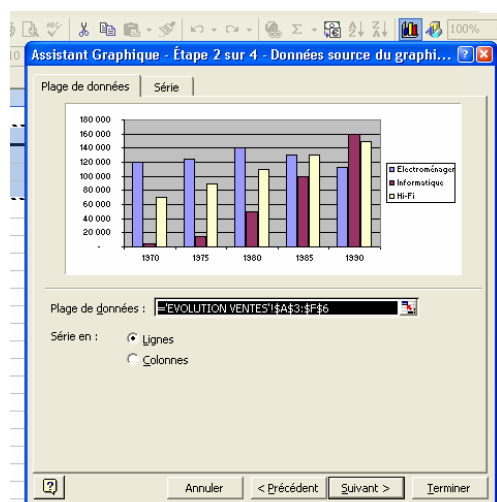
100%

Assistant Graphique - Étape 2 sur 4 - Données source du graphi...

Plage de données | Série

180 000
160 000
140 000
120 000
100 000
80 000
60 000
40 000
20 000
-

1970 1975 1980 1985 1990

Electroménager
Informatique
Hi-Fi

Plage de données : ='EVOLUTION VENTES'!$A$3:$F$6

Série en : Lignes
Colonnes

Annuler < Précédent Suivant > Terminer